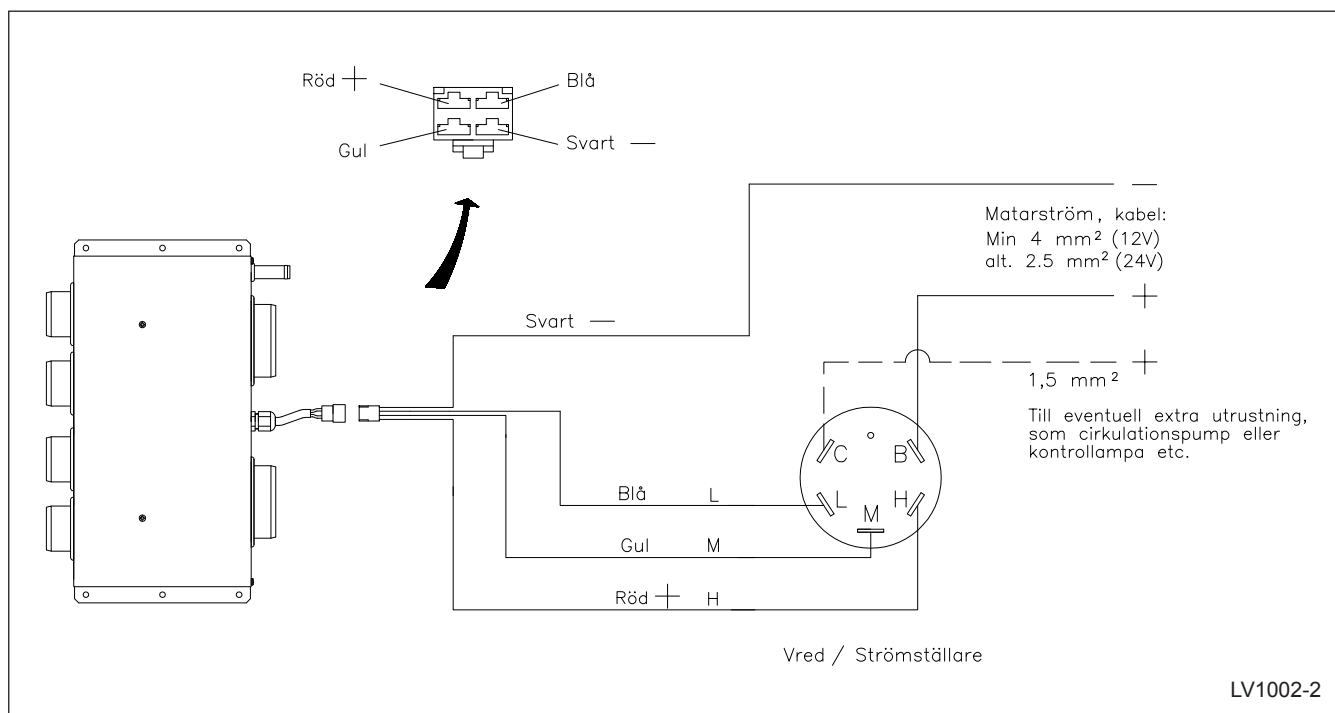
Röd +
Blå
Gul
Svart —

—
Matarström, kabel:
Min 4 mm² (12V)
alt. 2.5 mm² (24V)

+

Svart —

+
1,5 mm²

Till eventuell extra utrustning, som cirkulationspump eller kontrollampa etc.

C
B
L
M
H

Blå L
Gul M
Röd + H

Vred / Strömställare

LV1002-2